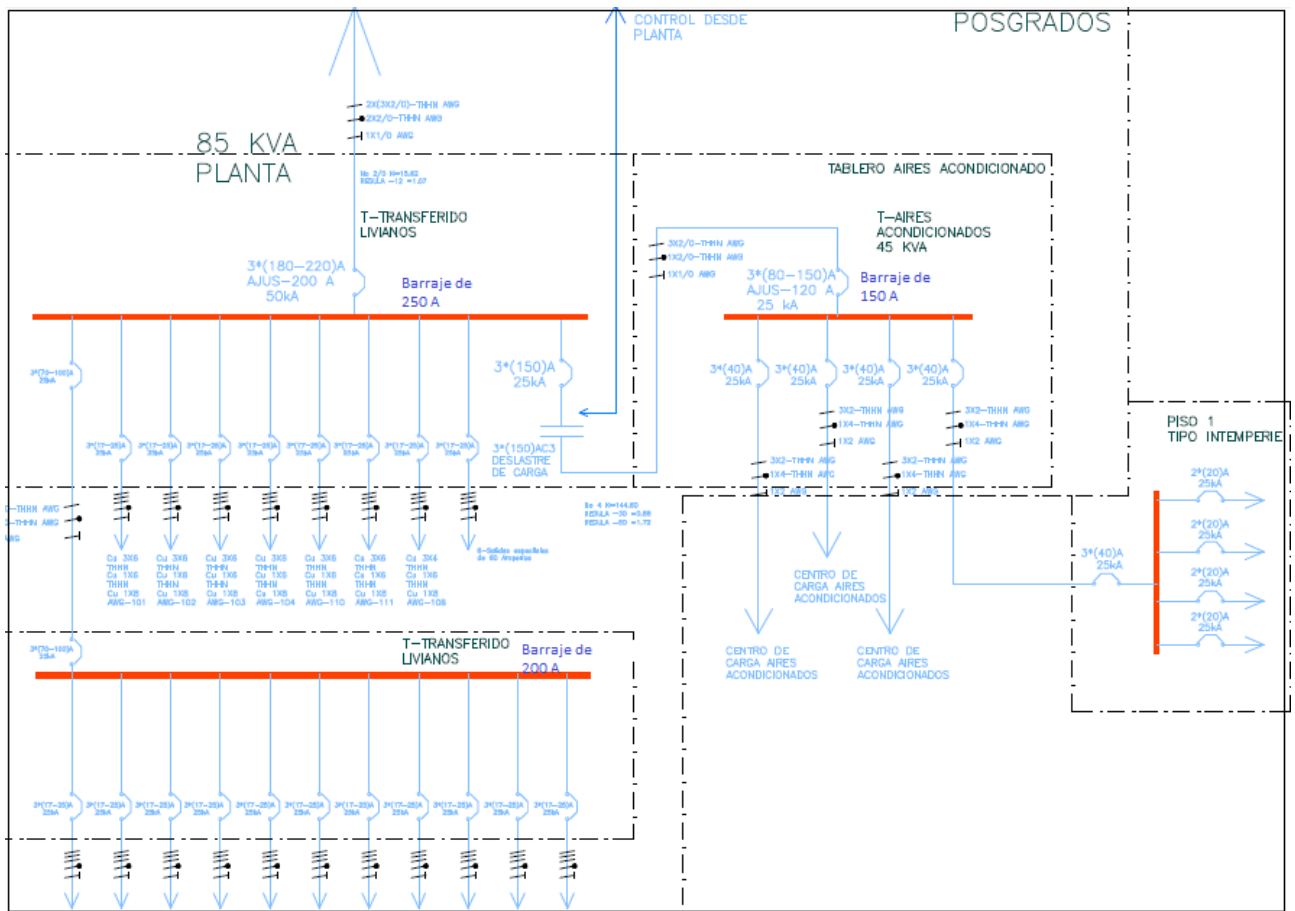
CONTROL DESDE PLANTA

POSGRADOS

2X(3X2/0)–THHN AWG
2X2/0–THHN AWG
1X1/0 AWG

85 KVA
PLANTA

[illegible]
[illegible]

T–TRANSFERIDO
LIVIANOS

3*(180–220)A
AJUS–200 A
50kA

Barraje de
250 A

TABLERO AIRES ACONDICIONADO

T–AIRES
ACONDICIONADOS
45 KVA

3X2/0–THHN AWG
1X2/0–THHN AWG
1X1/0 AWG

3*(80–150)A
AJUS–120 A
25 kA

Barraje de
150 A

3*(70–100)A
25kA

3*(150)A
25kA

3*(40)A
25kA

3*(40)A
25kA

3*(40)A
25kA

3*(40)A
25kA

3X2–THHN AWG
1X4–THHN AWG
1X2 AWG

3X2–THHN AWG
1X4–THHN AWG
1X2 AWG

3*(17–25)A
25kA

3*(17–25)A
25kA

3*(17–25)A
25kA

3*(17–25)A
25kA

3*(17–25)A
25kA

3*(17–25)A
25kA

3*(17–25)A
25kA

3*(17–25)A
25kA

3*(150)AC3
DESLASTRE
DE CARGA

3X2–THHN AWG
1X4–THHN AWG
1X2 AWG

3X2–THHN AWG
1X4–THHN AWG
1X2 AWG

PISO 1
TIPO INTEMPERIE

2*(20)A
25kA

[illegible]–THHN AWG
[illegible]–THHN AWG
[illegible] AWG

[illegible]
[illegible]
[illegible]

Cu 3X6
THHN
Cu 1X6
THHN
Cu 1X8
AWG–101

Cu 3X6
THHN
Cu 1X8
THHN
Cu 1X8
AWG–102

Cu 3X6
THHN
Cu 1X8
THHN
Cu 1X8
AWG–103

Cu 3X6
THHN
Cu 1X6
THHN
Cu 1X8
AWG–104

Cu 3X6
THHN
Cu 1X8
THHN
Cu 1X8
AWG–110

Cu 3X6
THHN
Cu 1X6
THHN
Cu 1X8
AWG–111

Cu 3X4
THHN
Cu 1X6
THHN
Cu 1X8
AWG–108

6–Salidas especiales de 60 Amperios

CENTRO DE
CARGA AIRES
ACONDICIONADOS

3*(40)A
25kA

2*(20)A
25kA

2*(20)A
25kA

2*(20)A
25kA

3*(70–100)A
25kA

T–TRANSFERIDO
LIVIANOS

Barraje de
200 A

CENTRO DE
CARGA AIRES
ACONDICIONADOS

CENTRO DE
CARGA AIRES
ACONDICIONADOS

3*(17–25)A
25kA

3*(17–25)A
25kA

3*(17–25)A
25kA

3*(17–25)A
25kA

3*(17–25)A
25kA

3*(17–25)A
25kA

3*(17–25)A
25kA

3*(17–25)A
25kA

3*(17–25)A
25kA

3*(17–25)A
25kA

3*(17–25)A
25kA